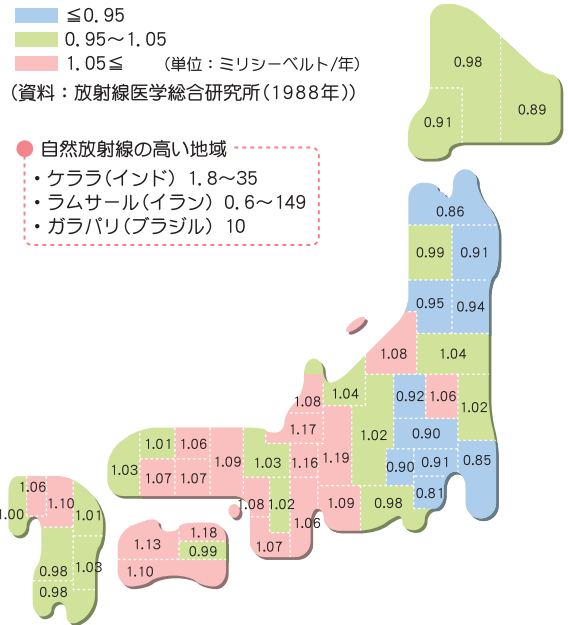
≦0.95
0.95～1.05
1.05≦ （単位：ミリシーベルト/年）
（資料：放射線医学総合研究所（1988年））

自然放射線の高い地域
・ケララ（インド） 1.8～35
・ラムサール（イラン） 0.6～149
・ガラパリ（ブラジル） 10

0.98
0.91
0.89
0.86
0.99
0.91
0.95
0.94
1.08
1.04
1.04
0.92
1.06
1.02
1.08
1.02
0.90
1.17
1.01
1.06
1.19
0.90
0.91
0.85
1.03
1.09
1.03
1.16
1.07
1.07
0.81
1.08
1.02
1.09
0.98
1.06
1.06
1.10
1.01
1.00
1.18
1.13
0.99
1.07
1.03
0.98
1.10
0.98